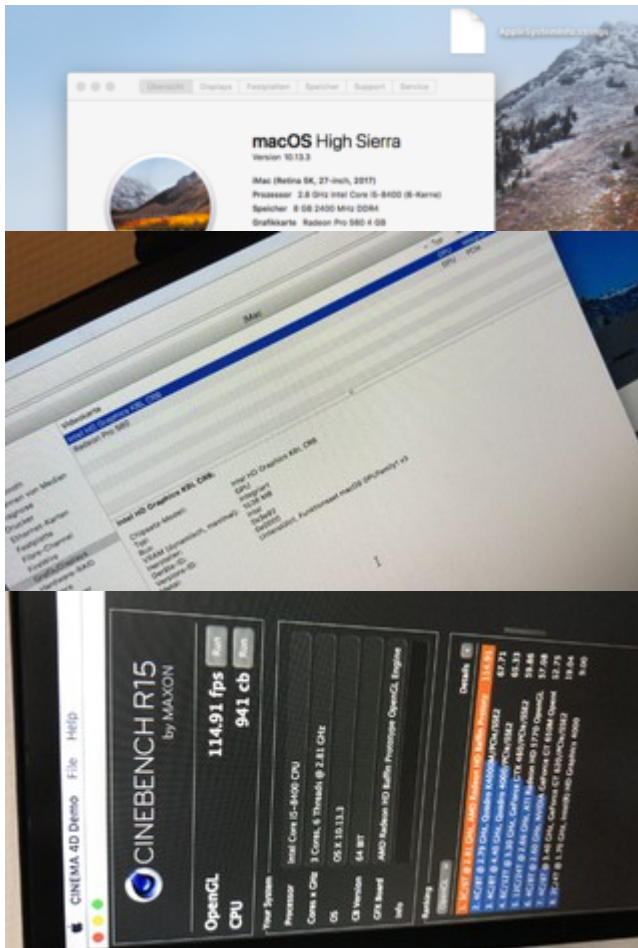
Apple Systeminformationen

Übersicht Displays Festplatten Speicher Support Service

macOS High Sierra
Version 10.13.3

iMac (Retina 5K, 27-inch, 2017)
Prozessor 2,8 GHz Intel Core i5-8400 (6-Kerne)
Speicher 8 GB 2400 MHz DDR4
Grafikkarte Radeon Pro 580 4 GB

iMac

Typ
GPU
GPU PCIe

Videokarte
Intel HD Graphics KBL CRB
Radeon Pro 580

Intel HD Graphics KBL CRB:

Chipsatz-Modell: Intel HD Graphics KBL CRB
Typ: GPU
Bus: Integriert
VRAM (dynamisch, maximal): 1536 MB
Hersteller: Intel
Geräte-ID: 0x3e92
Versions-ID: 0x0000
Metal: Unterstützt, Funktionsset macOS GPUFamily1 v3

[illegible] von Medien
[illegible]gnose
Drucker
Ethernet-Karten
Fibre-Channel
FireWire
Grafik/Displays
Hardware-RAID

CINEMA 4D Demo File Help

CINEBENCH R15
by MAXON

OpenGL 114.91 fps Run
CPU 941 cb Run

Your System
Processor Intel Core i5-8400 CPU
Cores x GHz 3 Cores, 6 Threads @ 2.81 GHz
OS OS X 10.13.3
CB Version 64 BIT
GFX Board AMD Radeon HD Barts Prototype OpenGL Engine
Info

Ranking
OpenGL Details

1. 6C/6T @ 2.81 GHz, AMD Radeon HD Barts Prototyp 114.91
2. 4C/8T @ 2.79 GHz, Quadro K4000M/PCIe/SSE2 67.71
3. 4C/8T @ 4.40 GHz, Quadro 4000/PCIe/SSE2 62.63
4. 4C/8T @ 3.30 GHz, GeForce GTX 460/PCIe/SSE2 61.31
5. 12C/24T @ 2.66 GHz, ATI Radeon HD 5770 OpenGL 59.46
6. 4C/8T @ 3.40 GHz, NVIDIA GeForce GT 650M Opengl 57.08
7. 4C/8T @ 2.60 GHz, GeForce GT 630M/PCIe/SSE2 32.75
8. 2C/4T @ 1.70 GHz, Intel(R) HD Graphics 4000 19.04
9. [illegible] 9.00